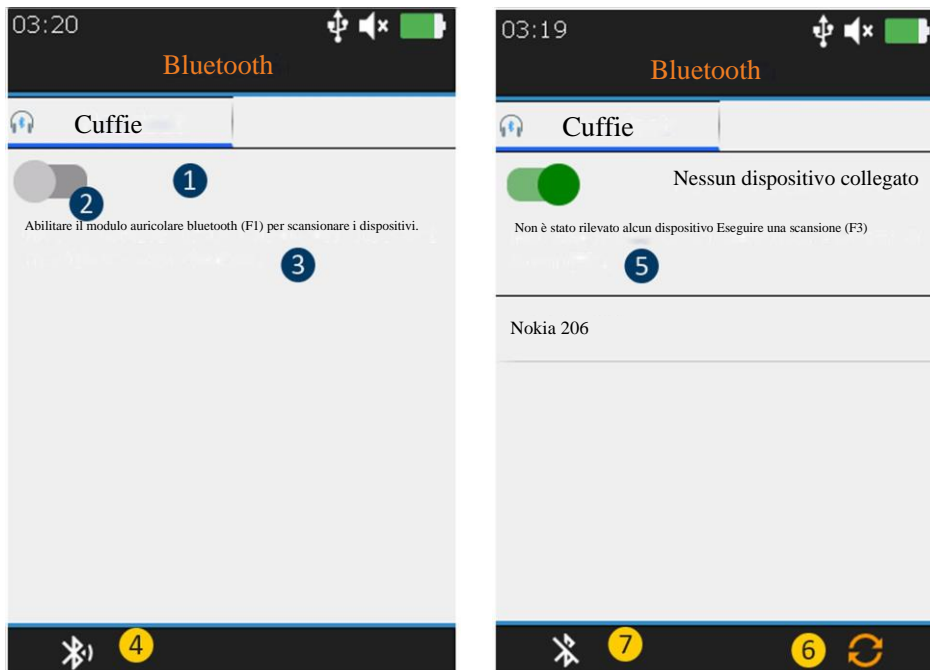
03:20

Bluetooth

Cuffie

1

2

Abilitare il modulo auricolare bluetooth (F1) per scansionare i dispositivi.

3

4

03:19

Bluetooth

Cuffie

Nessun dispositivo collegato

Non è stato rilevato alcun dispositivo Eseguire una scansione (F3)

5

Nokia 206

7

6